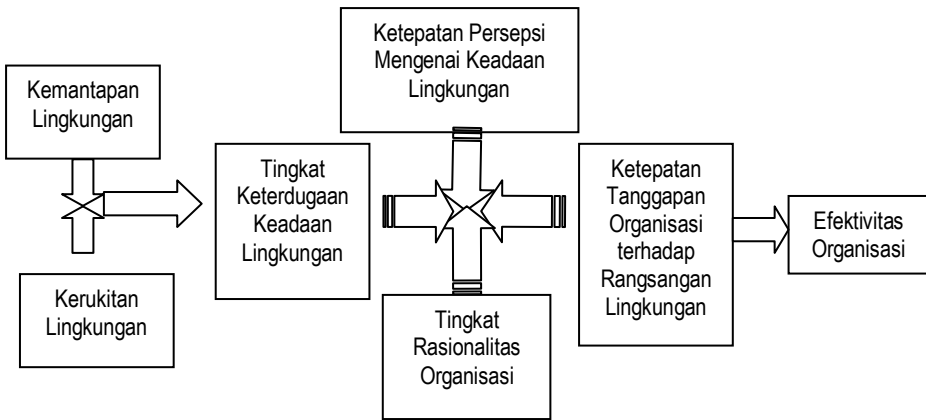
Kemantapan Lingkungan

Kerukitan Lingkungan

Tingkat Keterdugaan Keadaan Lingkungan

Ketepatan Persepsi Mengenai Keadaan Lingkungan

Tingkat Rasionalitas Organisasi

Ketepatan Tanggapan Organisasi terhadap Rangsangan Lingkungan

Efektivitas Organisasi